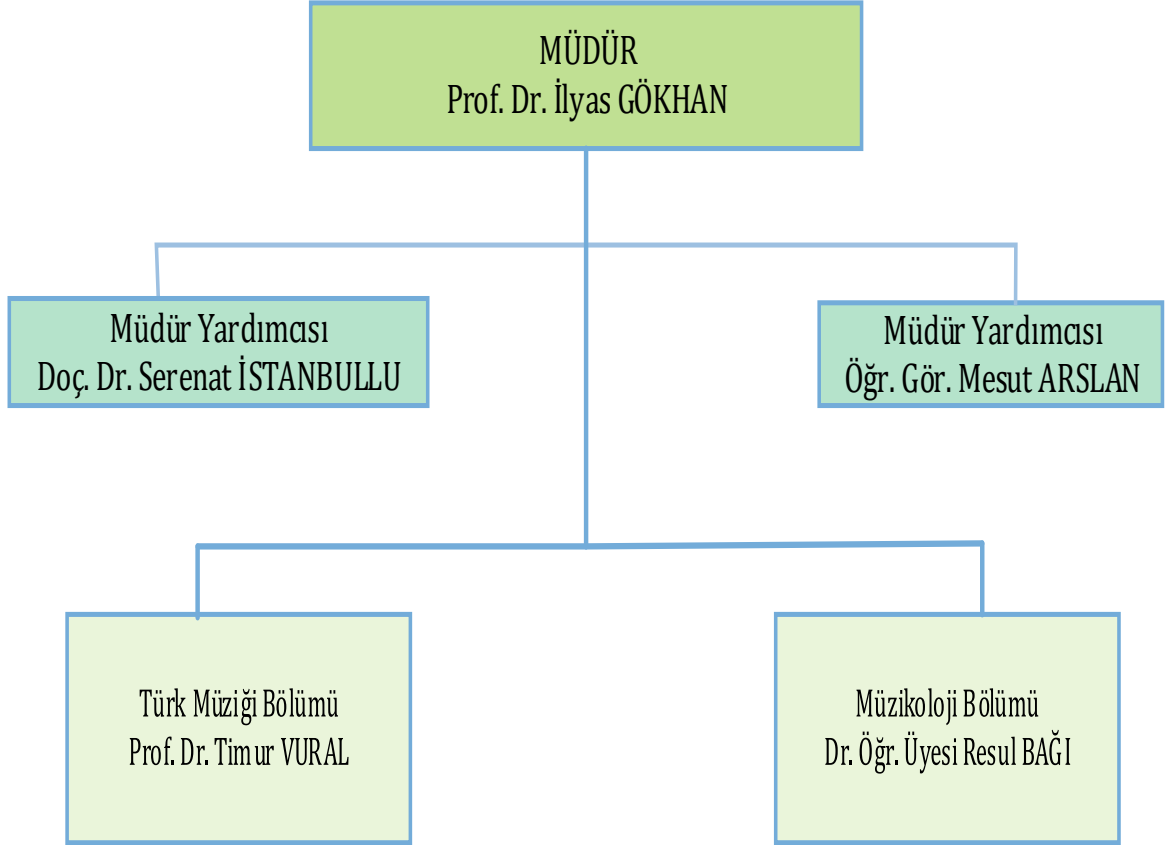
MÜDÜR
Prof. Dr. İlyas GÖKHAN

Müdür Yardımcısı
Doç. Dr. Serenat İSTANBULLU

Müdür Yardımcısı
Öğr. Gör. Mesut ARSLAN

Türk Müziği Bölümü
Prof. Dr. Timur VURAL

Müzikoloji Bölümü
Dr. Öğr. Üyesi Resul BAĞI